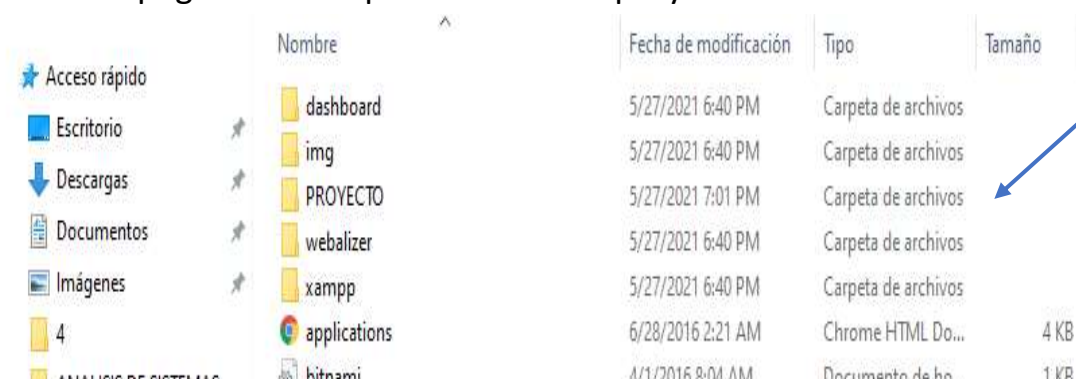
Acceso rápido
Escritorio
Descargas
Documentos
Imágenes
4

| Nombre | Fecha de modificación | Tipo | Tamaño |
|---|---|---|---|
| dashboard | 5/27/2021 6:40 PM | Carpeta de archivos | |
| img | 5/27/2021 6:40 PM | Carpeta de archivos | |
| PROYECTO | 5/27/2021 7:01 PM | Carpeta de archivos | |
| webalizer | 5/27/2021 6:40 PM | Carpeta de archivos | |
| xampp | 5/27/2021 6:40 PM | Carpeta de archivos | |
| applications | 6/28/2016 2:21 AM | Chrome HTML Do... | 4 KB |
| bitnami | 4/1/2016 8:04 AM | Documento de ho... | 1 KB |